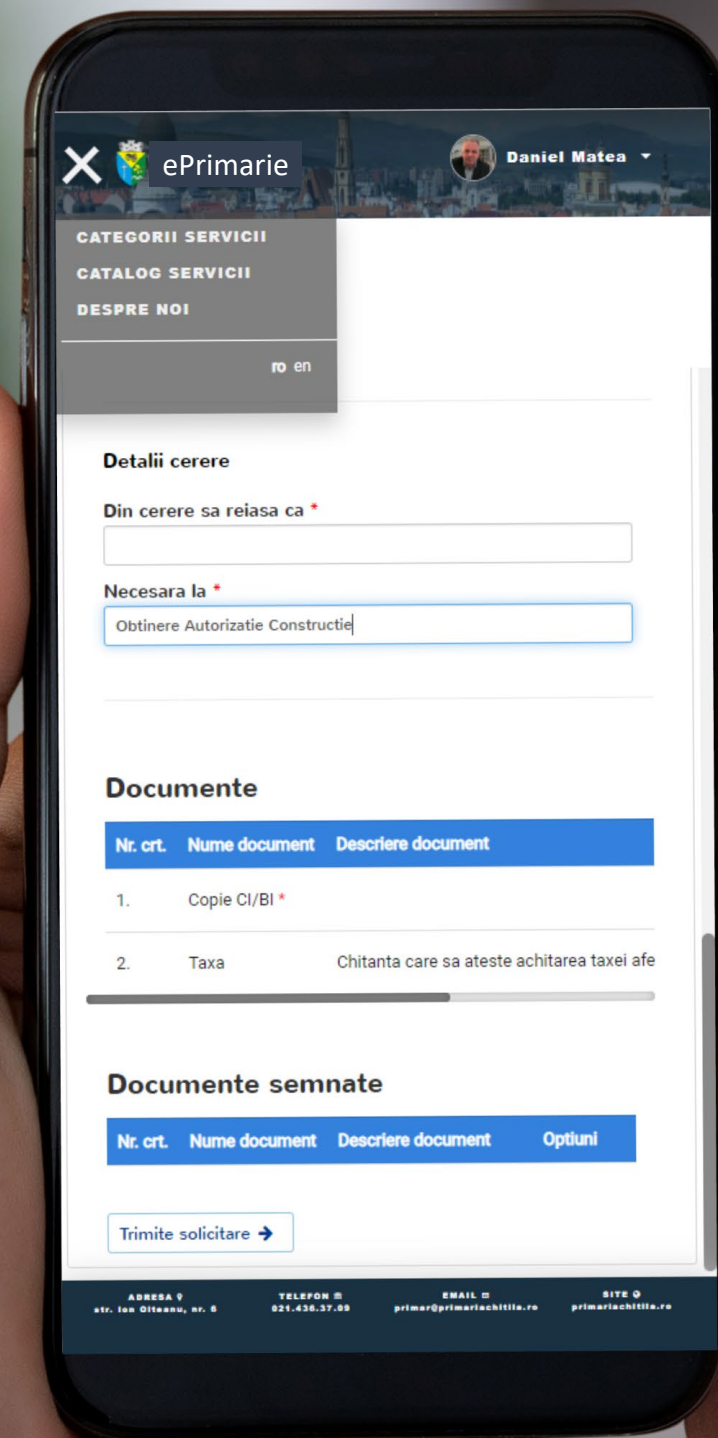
ePrimarie

Daniel Matea

CATEGORII SERVICII
CATALOG SERVICII
DESPRE NOI

ro en

Detalii cerere

Din cerere sa reiasa ca *

Necesara la *

Obtinere Autorizatie Constructie

Documente

| Nr. crt. | Nume document | Descriere document |
|---|---|---|
| 1. | Copie CI/BI * | |
| 2. | Taxa | Chitanta care sa ateste achitarea taxei afe |

Documente semnate

| Nr. crt. | Nume document | Descriere document | Optiuni |
|---|---|---|---|

Trimite solicitare

ADRESA
str. Ion Olteanu, nr. 6

TELEFON
021.436.37.09

EMAIL
primar@primariachitila.ro

SITE
primariachitila.ro